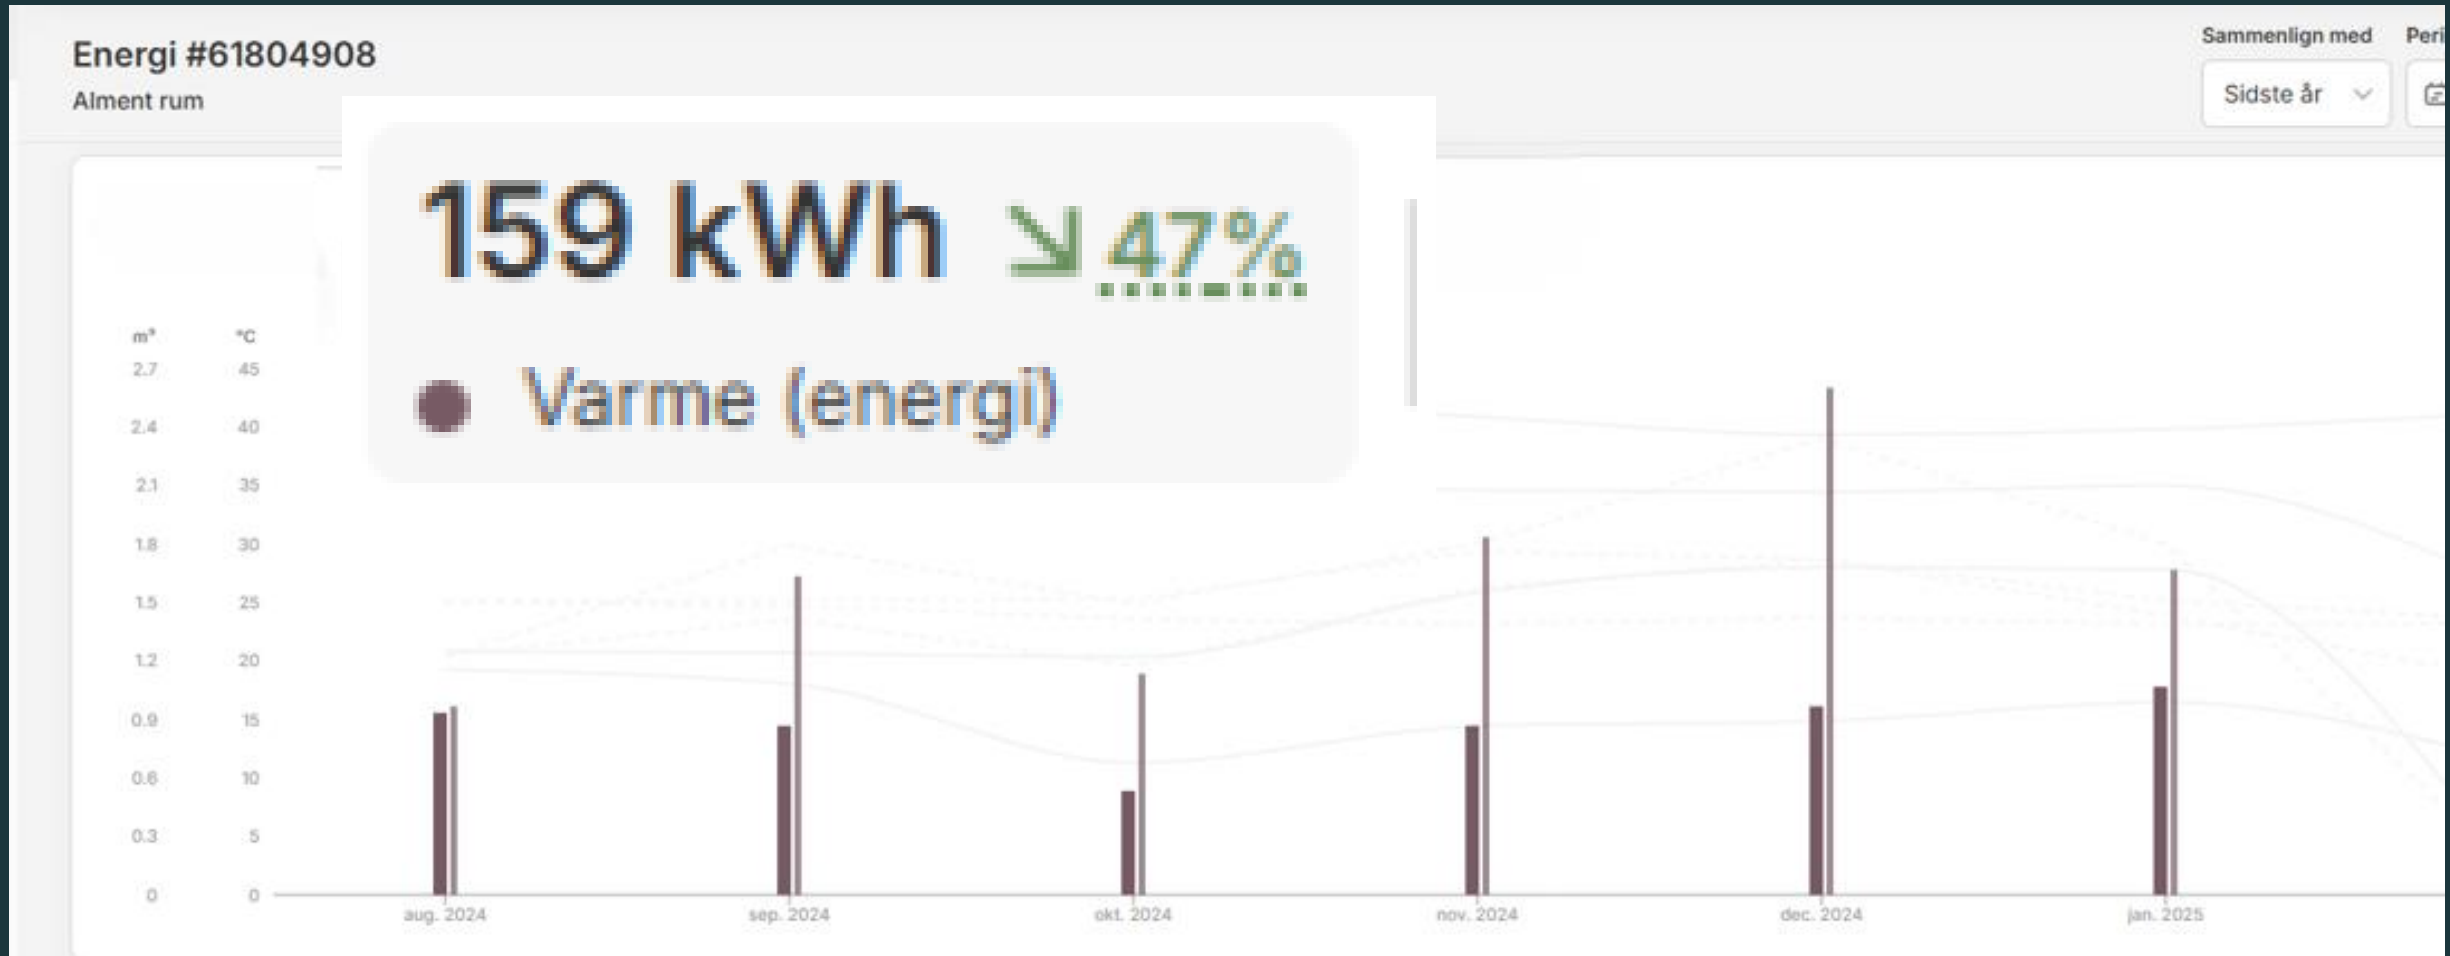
Energi #61804908
Alment rum

Sammenlign med
Sidste år

Peri

159 kWh ↘ 47%

Varme (energi)

m³ °C
2.7 45
2.4 40
2.1 35
1.8 30
1.5 25
1.2 20
0.9 15
0.6 10
0.3 5
0 0

aug. 2024
sep. 2024
okt. 2024
nov. 2024
dec. 2024
jan. 2025